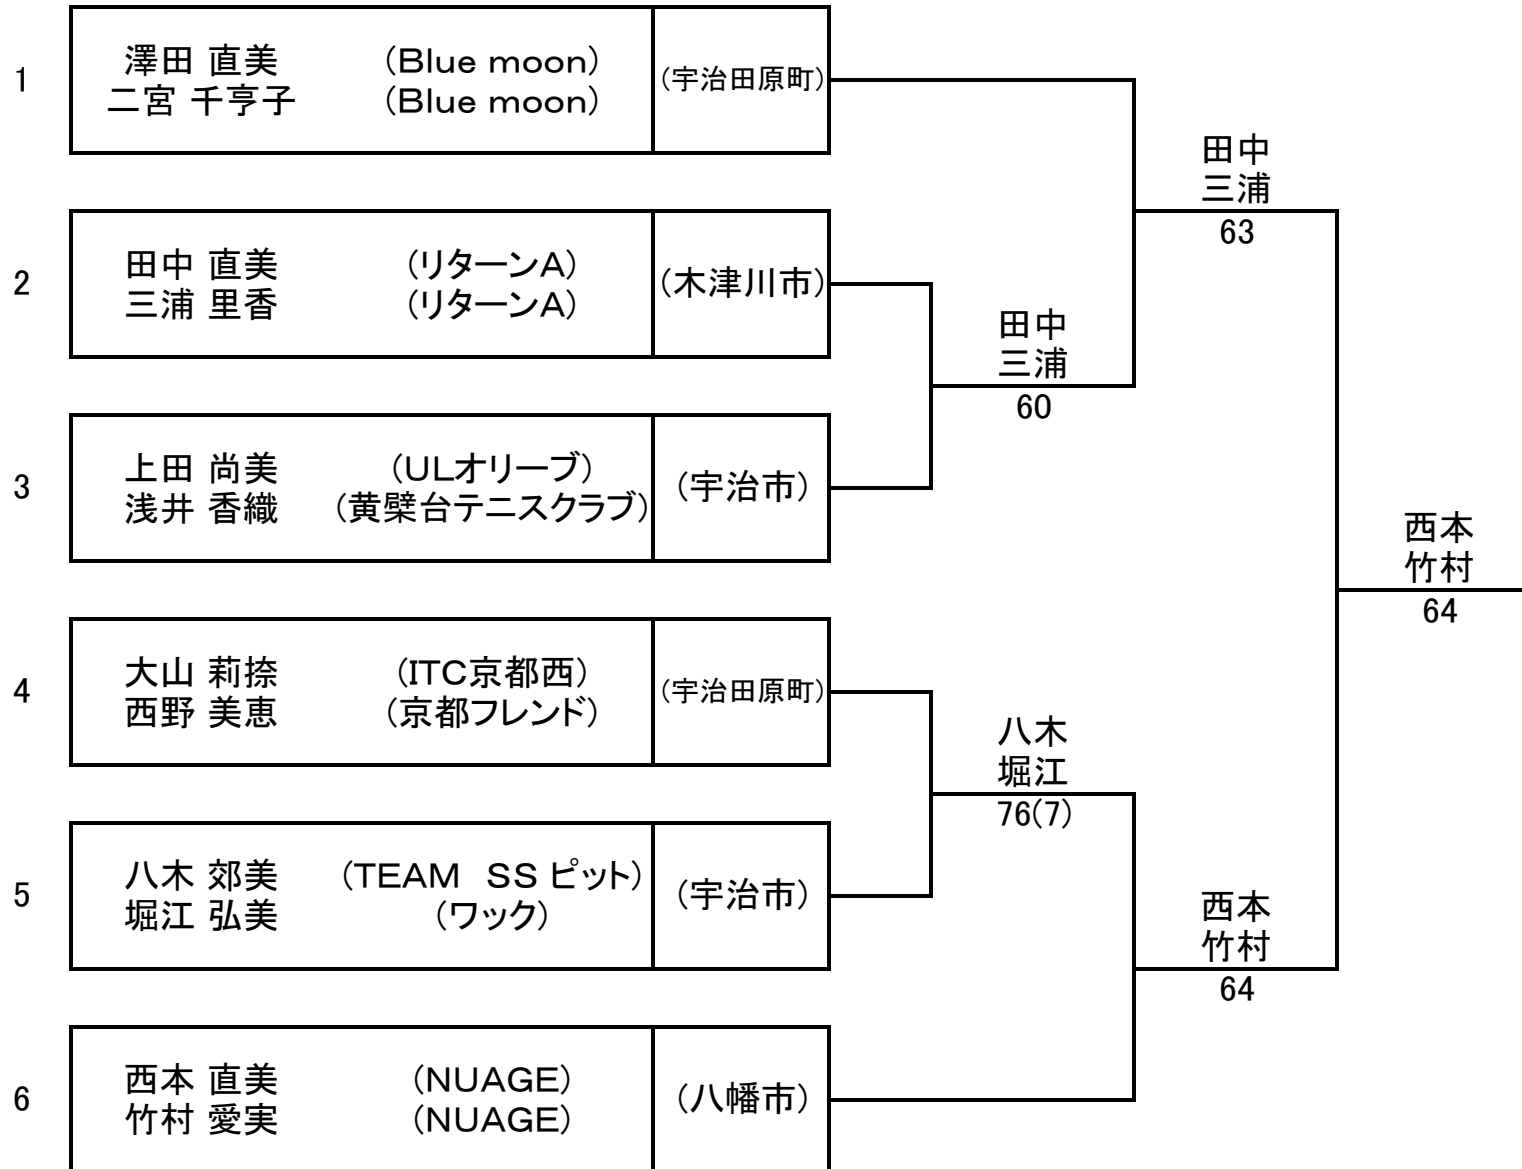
1
澤田 直美 (Blue moon)
二宮 千亨子 (Blue moon)
(宇治田原町)

2
田中 直美 (リターンA)
三浦 里香 (リターンA)
(木津川市)

3
上田 尚美 (ULオリーブ)
浅井 香織 (黄檗台テニスクラブ)
(宇治市)

4
大山 莉捺 (ITC京都西)
西野 美恵 (京都フレンド)
(宇治田原町)

5
八木 郊美 (TEAM SS ピット)
堀江 弘美 (ワック)
(宇治市)

6
西本 直美 (NUAGE)
竹村 愛実 (NUAGE)
(八幡市)

田中
三浦
60

田中
三浦
63

八木
堀江
76(7)

西本
竹村
64

西本
竹村
64